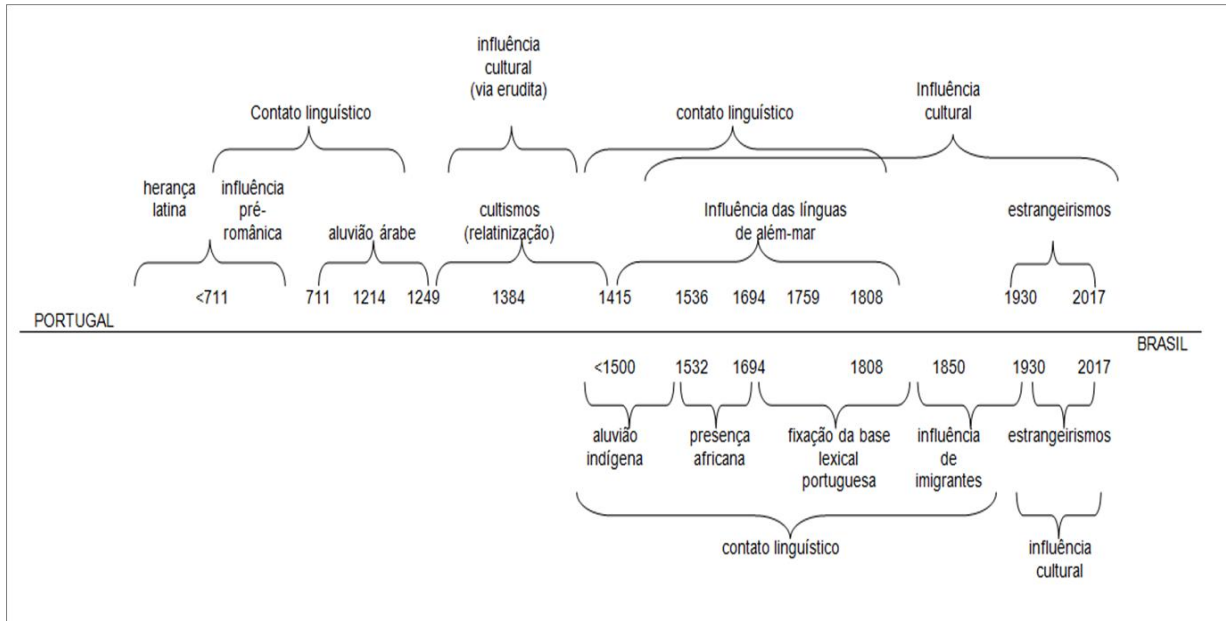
influência cultural (via erudita)

Contato linguístico

contato linguístico

Influência cultural

herança latina

influência pré-românica

aluvião árabe

cultismos (relatinização)

Influência das línguas de além-mar

estrangeirismos

<711

711

1214

1249

1384

1415

1536

1694

1759

1808

1930

2017

PORTUGAL

BRASIL

<1500

1532

1694

1808

1850

1930

2017

aluvião indígena

presença africana

fixação da base lexical portuguesa

influência de imigrantes

estrangeirismos

contato linguístico

influência cultural